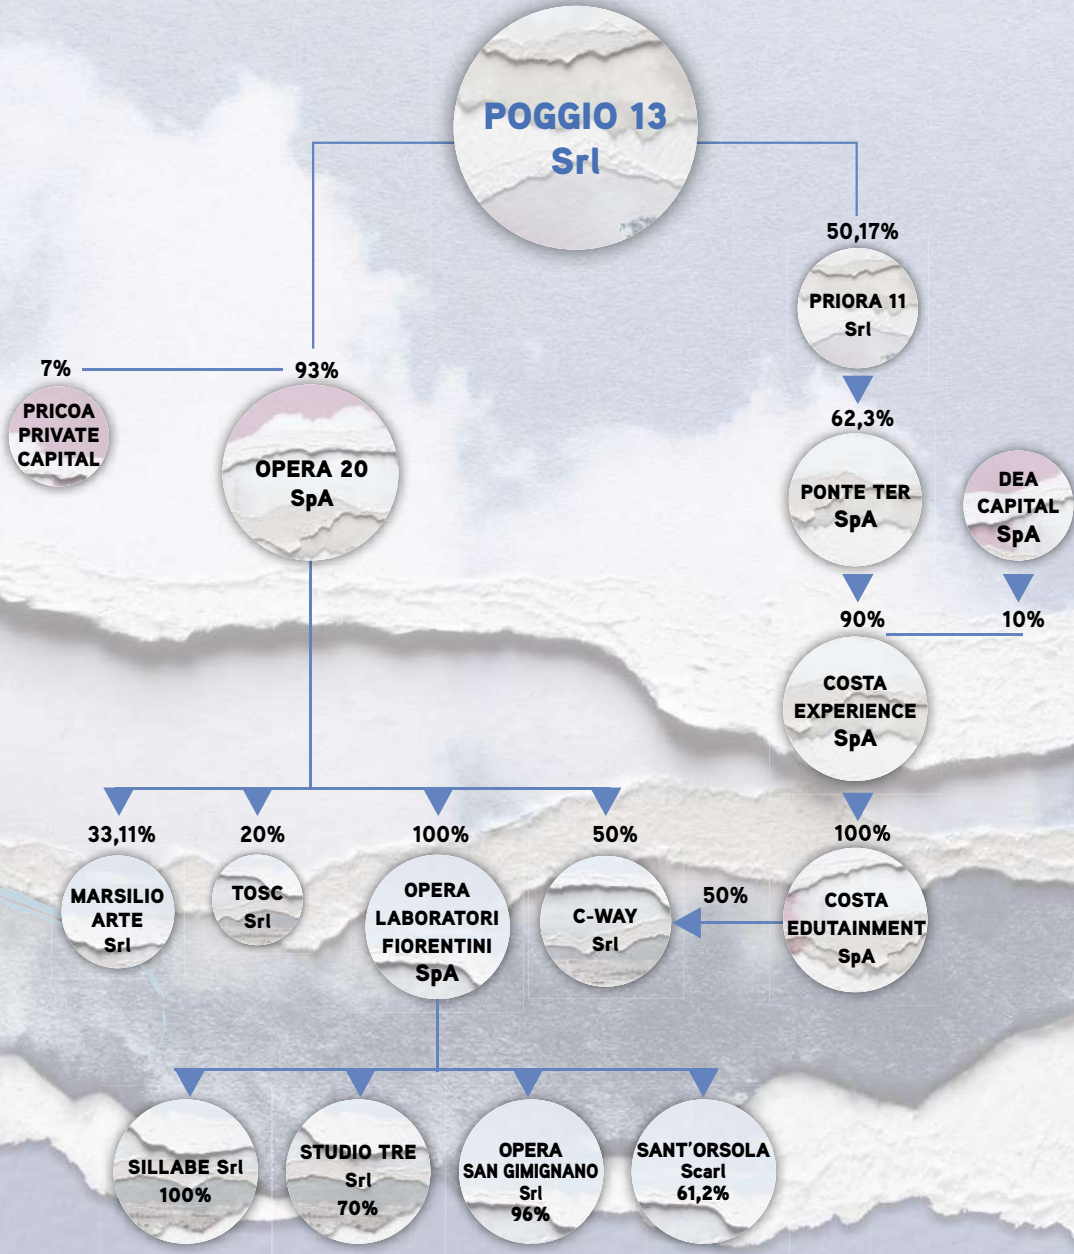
POGGIO 13
Srl

50,17%

PRIORA 11
Srl

7%

93%

PRICOA
PRIVATE
CAPITAL

OPERA 20
SpA

62,3%

PONTE TER
SpA

DEA
CAPITAL
SpA

90%

10%

COSTA
EXPERIENCE
SpA

33,11%

20%

100%

50%

100%

MARSILIO
ARTE
Srl

TOSC
Srl

OPERA
LABORATORI
FIORENTINI
SpA

C-WAY
Srl

50%

COSTA
EDUTAINMENT
SpA

SILLABE Srl
100%

STUDIO TRE
Srl
70%

OPERA
SAN GIMIGNANO
Srl
96%

SANT'ORSOLA
Scarl
61,2%